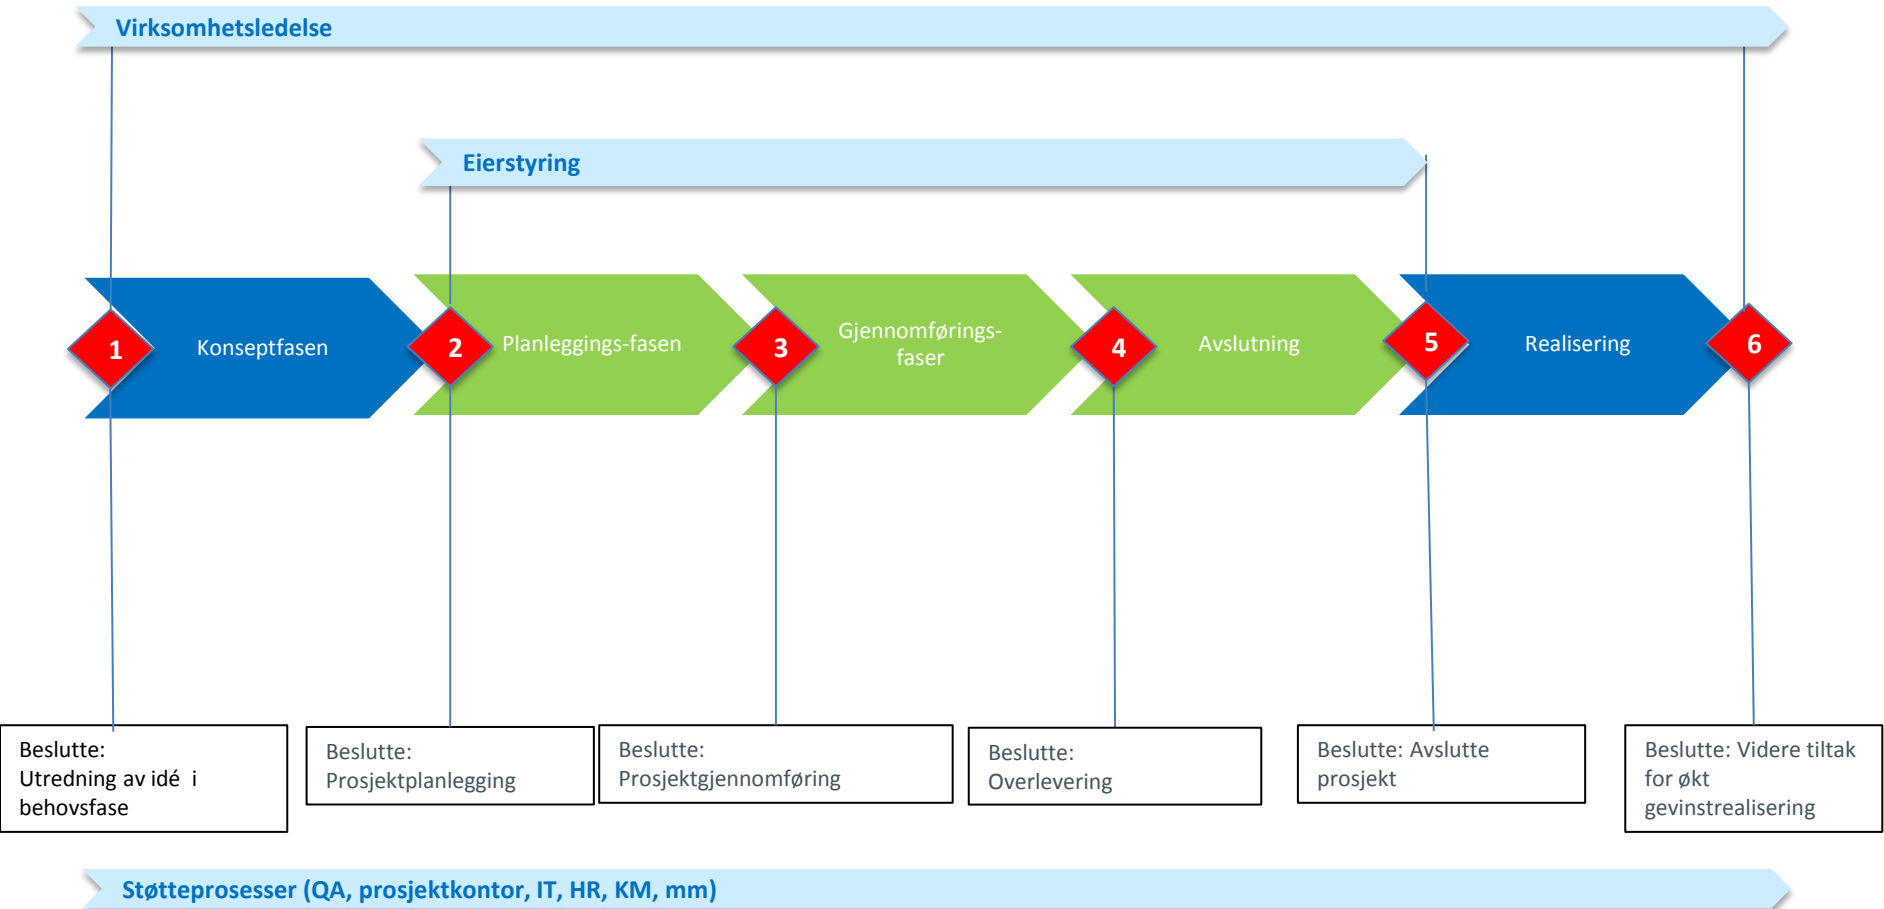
Virksomhetsledelse

Eierstyring

1 Konseptfasen

2 Planleggings-fasen

3 Gjennomførings-faser

4 Avslutning

5 Realisering

6

Beslutte: Utredning av idé i behovsfase

Beslutte: Prosjektplanlegging

Beslutte: Prosjektgjennomføring

Beslutte: Overlevering

Beslutte: Avslutte prosjekt

Beslutte: Videre tiltak for økt gevinstrealisering

Støtteprosesser (QA, prosjektkontor, IT, HR, KM, mm)